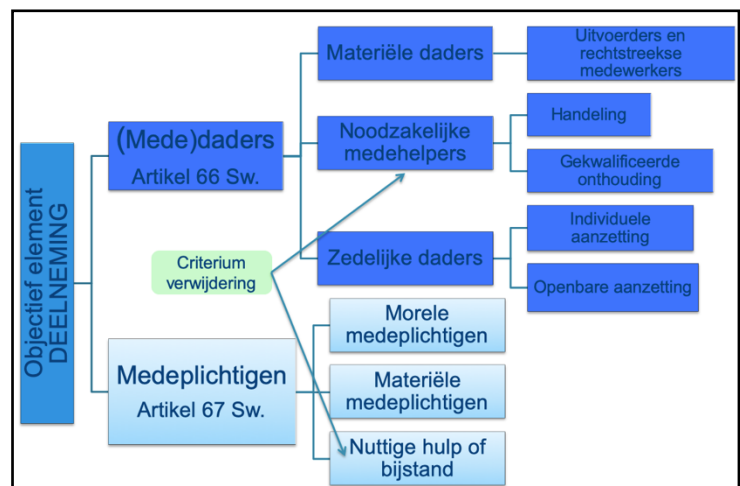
Objectief element
DEELNEMING

(Mede)daders
Artikel 66 Sw.

Medeplichtigen
Artikel 67 Sw.

Criterium
verwijdering

Materiële daders

Noodzakelijke
medehelpers

Zedelijke daders

Morele
medeplichtigen

Materiële
medeplichtigen

Nuttige hulp of
bijstand

Uitvoerders en
rechtstreekse
medewerkers

Handeling

Gekwalificeerde
onthouding

Individuele
aanzetting

Openbare aanzetting